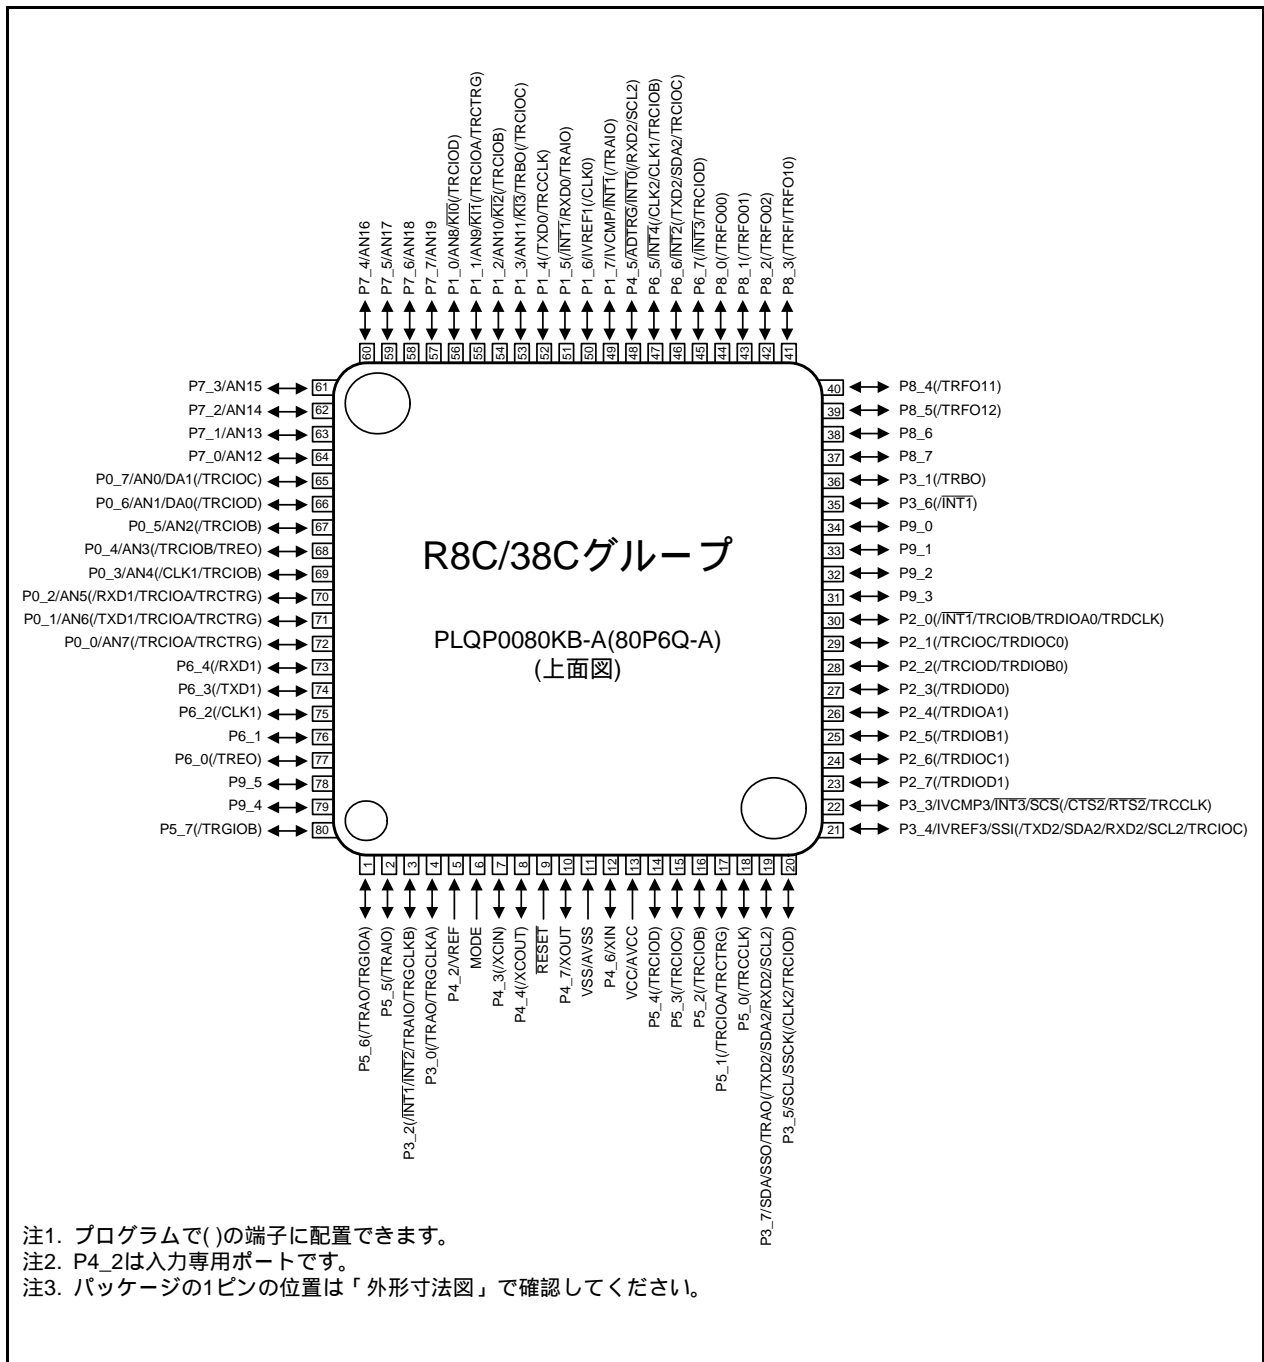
P7_4/AN16
P7_5/AN17
P7_6/AN18
P7_7/AN19
P1_0/AN8/$\overline{KI0}$(/TRCIOD)
P1_1/AN9/$\overline{KI1}$(/TRCIOA/TRCTRG)
P1_2/AN10/$\overline{KI2}$(/TRCIOB)
P1_3/AN11/$\overline{KI3}$/TRBO(/TRCIOC)
P1_4(/TXD0/TRCCLK)
P1_5(/$\overline{INT1}$/RXD0/TRAIO)
P1_6/IVREF1(/CLK0)
P1_7/IVCMP/$\overline{INT1}$(/TRAIO)
P4_5/$\overline{ADTRG}$/$\overline{INT0}$(/RXD2/SCL2)
P6_5/$\overline{INT4}$(/CLK2/CLK1/TRCIOB)
P6_6/$\overline{INT2}$(/TXD2/SDA2/TRCIOC)
P6_7/$\overline{INT3}$(/TRCIOD)
P8_0(/TRFO00)
P8_1(/TRFO01)
P8_2(/TRFO02)
P8_3(/TRFI/TRFO10)

60 59 58 57 56 55 54 53 52 51 50 49 48 47 46 45 44 43 42 41

P7_3/AN15 61
P7_2/AN14 62
P7_1/AN13 63
P7_0/AN12 64
P0_7/AN0/DA1(/TRCIOC) 65
P0_6/AN1/DA0(/TRCIOD) 66
P0_5/AN2(/TRCIOB) 67
P0_4/AN3(/TRCIOB/TREO) 68
P0_3/AN4(/CLK1/TRCIOB) 69
P0_2/AN5(/RXD1/TRCIOA/TRCTRG) 70
P0_1/AN6(/TXD1/TRCIOA/TRCTRG) 71
P0_0/AN7(/TRCIOA/TRCTRG) 72
P6_4(/RXD1) 73
P6_3(/TXD1) 74
P6_2(/CLK1) 75
P6_1 76
P6_0(/TREO) 77
P9_5 78
P9_4 79
P5_7(/TRGIOB) 80

40 P8_4(/TRFO11)
39 P8_5(/TRFO12)
38 P8_6
37 P8_7
36 P3_1(/TRBO)
35 P3_6(/$\overline{INT1}$)
34 P9_0
33 P9_1
32 P9_2
31 P9_3
30 P2_0(/$\overline{INT1}$/TRCIOB/TRDIOA0/TRDCLK)
29 P2_1(/TRCIOC/TRDIOC0)
28 P2_2(/TRCIOD/TRDIOB0)
27 P2_3(/TRDIOD0)
26 P2_4(/TRDIOA1)
25 P2_5(/TRDIOB1)
24 P2_6(/TRDIOC1)
23 P2_7(/TRDIOD1)
22 P3_3/IVCMP3/$\overline{INT3}$/$\overline{SCS}$(/$\overline{CTS2}$/$\overline{RTS2}$/TRCCLK)
21 P3_4/IVREF3/SSI(/TXD2/SDA2/RXD2/SCL2/TRCIOC)

R8C/38Cグループ

PLQP0080KB-A(80P6Q-A)
(上面図)

1 2 3 4 5 6 7 8 9 10 11 12 13 14 15 16 17 18 19 20

P5_6(/TRAO/TRGIOA)
P5_5(/TRAIO)
P3_2(/$\overline{INT1}$/$\overline{INT2}$/TRAIO/TRGCLKB)
P3_0(/TRAO/TRGCLKA)
P4_2/VREF
MODE
P4_3(/XCIN)
P4_4(/XCOUT)
$\overline{RESET}$
P4_7/XOUT
VSS/AVSS
P4_6/XIN
VCC/AVCC
P5_4(/TRCIOD)
P5_3(/TRCIOC)
P5_2(/TRCIOB)
P5_1(/TRCIOA/TRCTRG)
P5_0(/TRCCLK)
P3_7/SDA/SSO/TRAO(/TXD2/SDA2/RXD2/SCL2)
P3_5/SCL/SSCK(/CLK2/TRCIOD)

注1. プログラムで( )の端子に配置できます。
注2. P4_2は入力専用ポートです。
注3. パッケージの1ピンの位置は「外形寸法図」で確認してください。